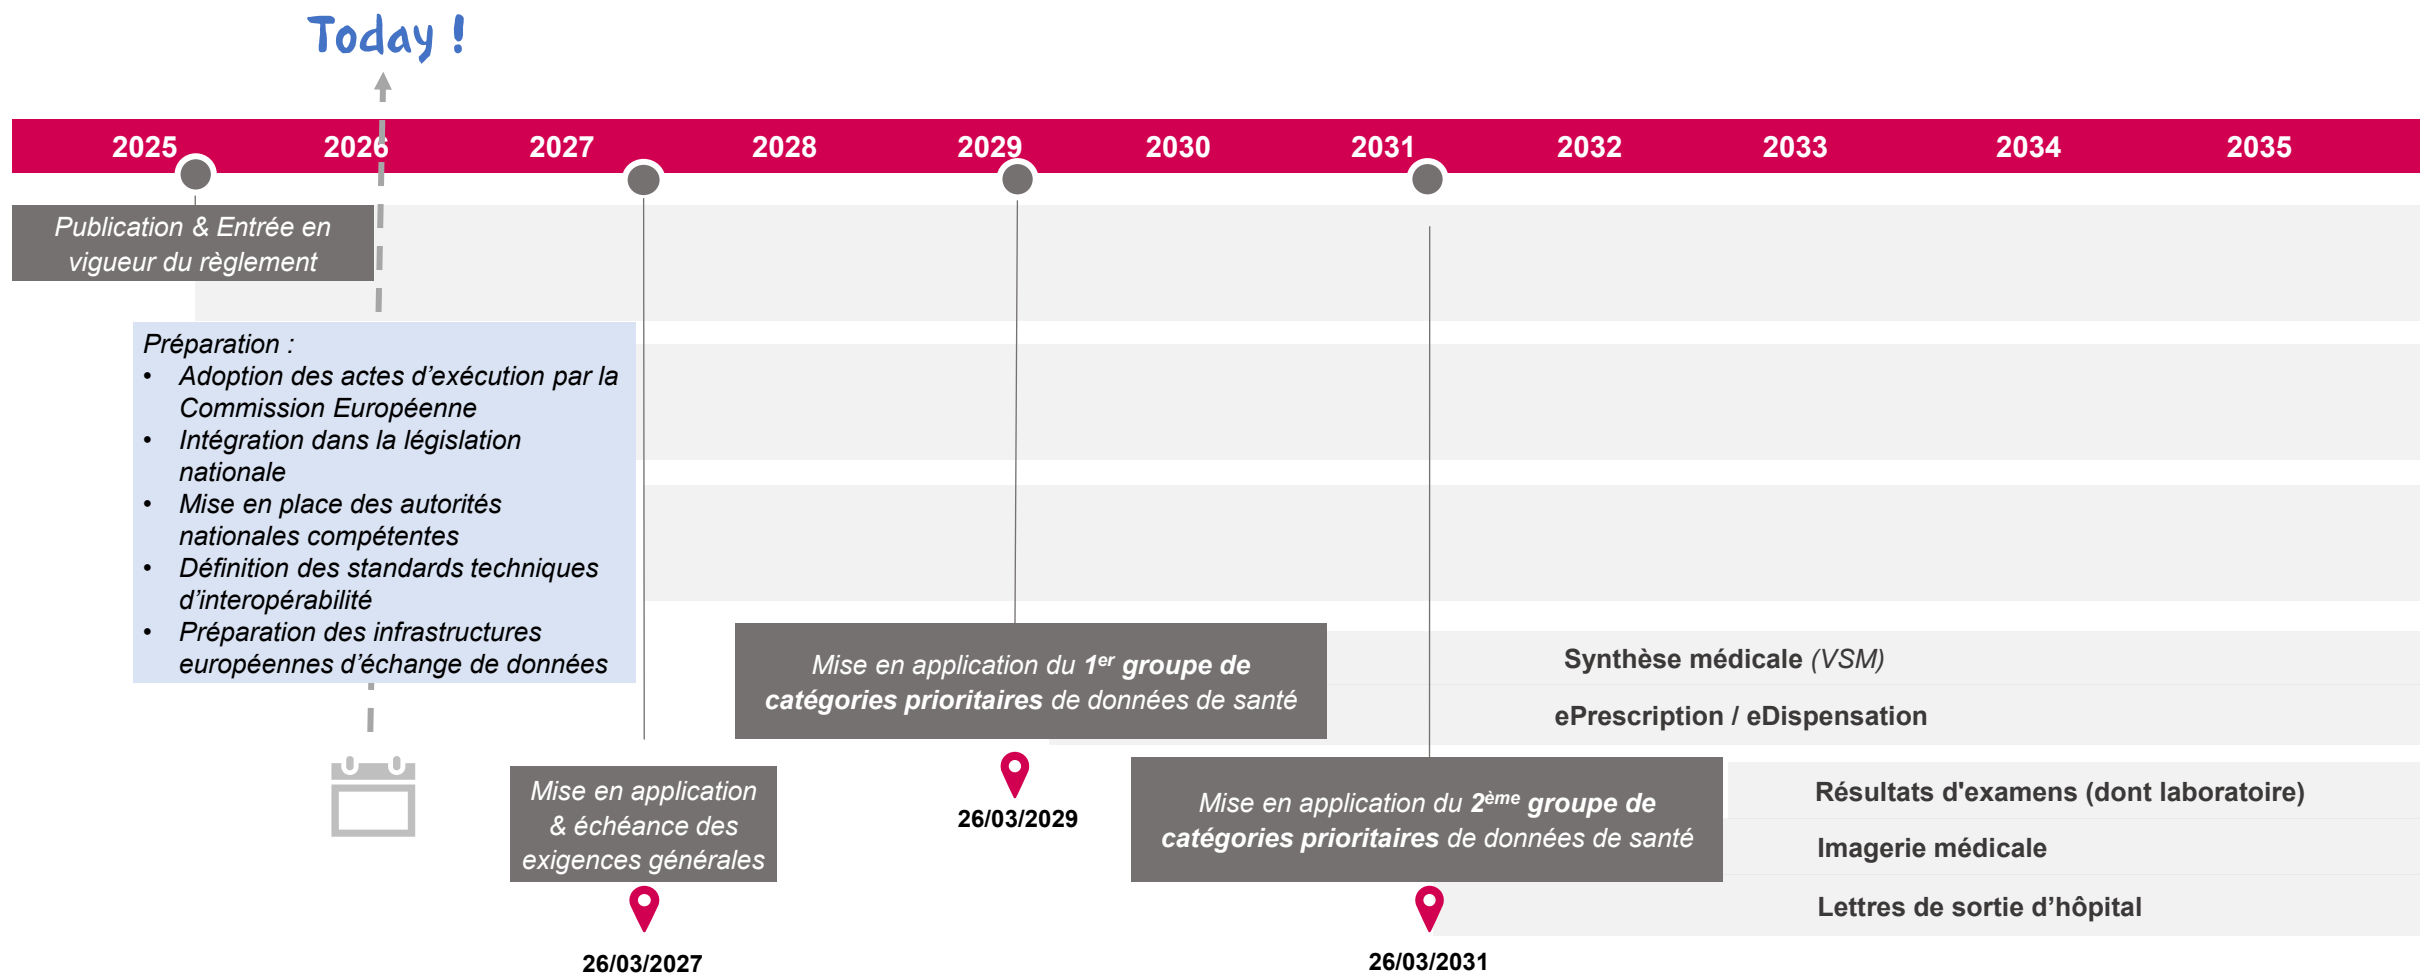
Today !

2025 2026 2027 2028 2029 2030 2031 2032 2033 2034 2035

Publication & Entrée en vigueur du règlement

Préparation :
• Adoption des actes d'exécution par la Commission Européenne
• Intégration dans la législation nationale
• Mise en place des autorités nationales compétentes
• Définition des standards techniques d'interopérabilité
• Préparation des infrastructures européennes d'échange de données

Mise en application du $1^{er}$ groupe de catégories prioritaires de données de santé

Synthèse médicale (VSM)

ePrescription / eDispensation

26/03/2029

Mise en application & échéance des exigences générales

26/03/2027

Mise en application du $2^{ème}$ groupe de catégories prioritaires de données de santé

Résultats d'examens (dont laboratoire)

Imagerie médicale

Lettres de sortie d'hôpital

26/03/2031